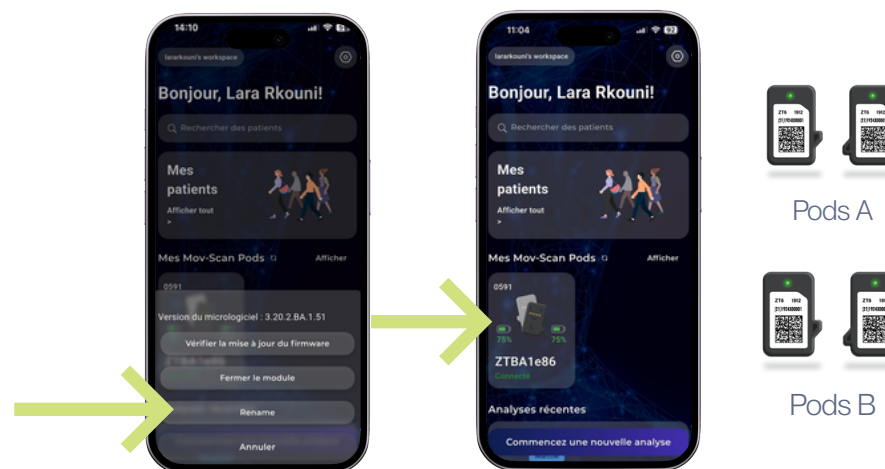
14:10

lararkouni's workspace

Bonjour, Lara Rkouni!

Rechercher des patients

Mes patients

Afficher tout

Mes Mov-Scan Pods

Afficher

0591

Version du micrologiciel : 3.20.2.BA.1.51

Vérifier la mise à jour du firmware

Fermer le module

Rename

Annuler

11:04

lararkouni's workspace

Bonjour, Lara Rkouni!

Rechercher des patients

Mes patients

Afficher tout

Mes Mov-Scan Pods

Afficher

0591

75%

75%

ZTBA1e86

Connecté

Analyses récentes

Commencez une nouvelle analyse

ZT6 1912

ZT6 1912

Pods A

ZT6 1912

ZT6 1912

Pods B